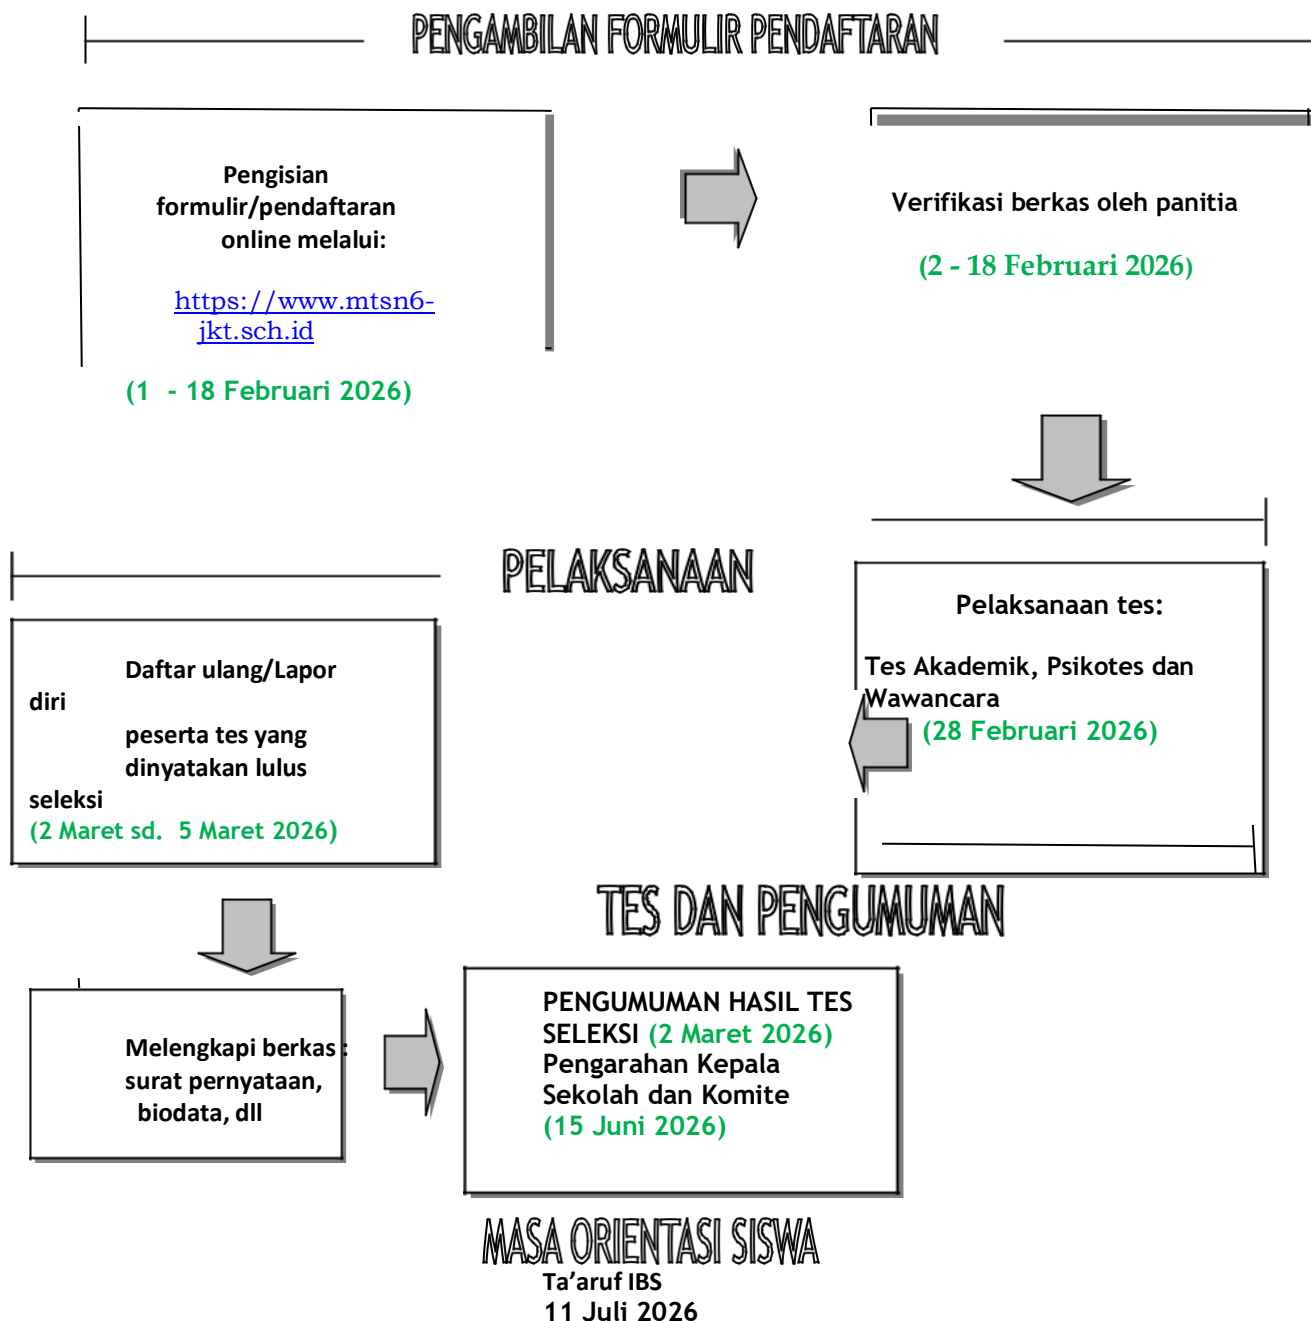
PENGAMBILAN FORMULIR PENDAFTARAN

Pengisian formulir/pendaftaran online melalui:

https://www.mtsn6-jkt.sch.id

(1 - 18 Februari 2026)

Verifikasi berkas oleh panitia

(2 - 18 Februari 2026)

PELAKSANAAN

Pelaksanaan tes:

Tes Akademik, Psikotes dan Wawancara
(28 Februari 2026)

Daftar ulang/Lapor diri peserta tes yang dinyatakan lulus seleksi
(2 Maret sd. 5 Maret 2026)

TES DAN PENGUMUMAN

Melengkapi berkas: surat pernyataan, biodata, dll

PENGUMUMAN HASIL TES SELEKSI (2 Maret 2026)
Pengarahan Kepala Sekolah dan Komite
(15 Juni 2026)

MASA ORIENTASI SISWA
Ta'aruf IBS
11 Juli 2026